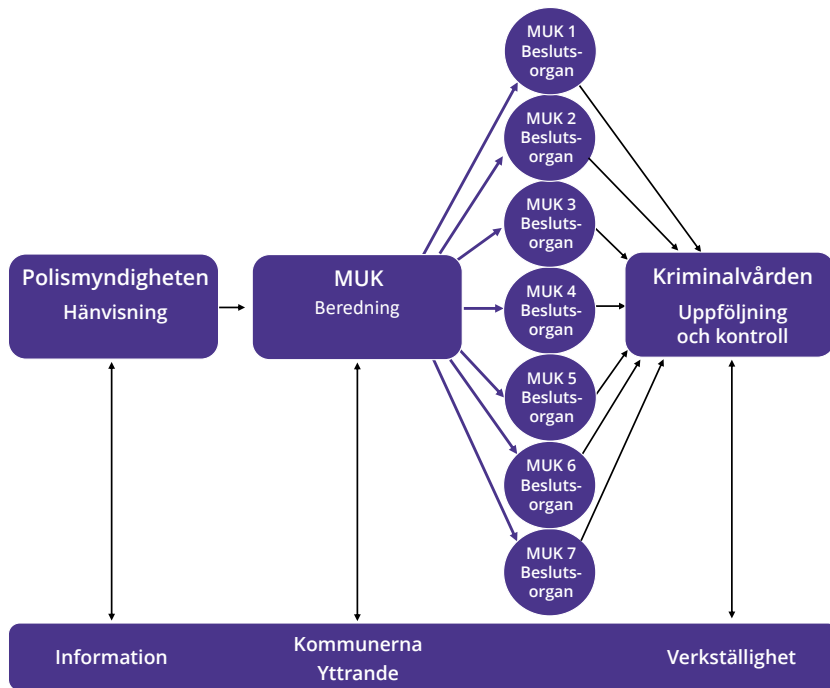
Polismyndigheten
Hänvisning

MUK
Beredning

MUK 1
Beslutsorgan

MUK 2
Beslutsorgan

MUK 3
Beslutsorgan

MUK 4
Beslutsorgan

MUK 5
Beslutsorgan

MUK 6
Beslutsorgan

MUK 7
Beslutsorgan

Kriminalvården
Uppföljning och kontroll

Information

Kommunerna
Yttrande

Verkställighet